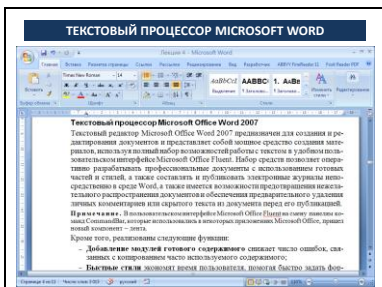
ТЕКСТОВЫЙ ПРОЦЕССОР MICROSOFT WORD

Лекция 4 - Microsoft Word

Главная Вставка Разметка страницы Ссылки Рассылки Рецензирование Вид Разработчик ABBYY FineReader 11 Foxit Reader PDF

Times New Roman 14

AaBbCcI AABBC 1. AaBe

Выделение Заголово... Заголово...

Изменить стили Редактирование

Вставить

Буфер обмена Шрифт Абзац Стили

Текстовый процессор Microsoft Office Word 2007

Текстовый редактор Microsoft Office Word 2007 предназначен для создания и редактирования документов и представляет собой мощное средство создания материалов, использующих полный набор возможностей работы с текстом в удобном пользовательском интерфейсе Microsoft Office Fluent. Набор средств позволяет оперативно разрабатывать профессиональные документы с использованием готовых частей и стилей, а также составлять и публиковать электронные журналы непосредственно в среде Word, а также имеется возможности предотвращения нежелательного распространения документов и обеспечения предварительного удаления личных комментариев или скрытого текста из документа перед его публикацией.

Примечание. В пользовательском интерфейсе Microsoft Office Fluent на смену панелям команд CommandBar, которые использовались в некоторых приложениях Microsoft Office, пришел новый компонент – лента.

Кроме того, реализованы следующие функции:

– Добавление модулей готового содержимого снижает число ошибок, связанных с копированием часто используемого содержимого;

– Быстрые стили экономят время пользователя, помогая быстро задать фор-

Страница: 8 из 11 Число слов: 3 953 русский